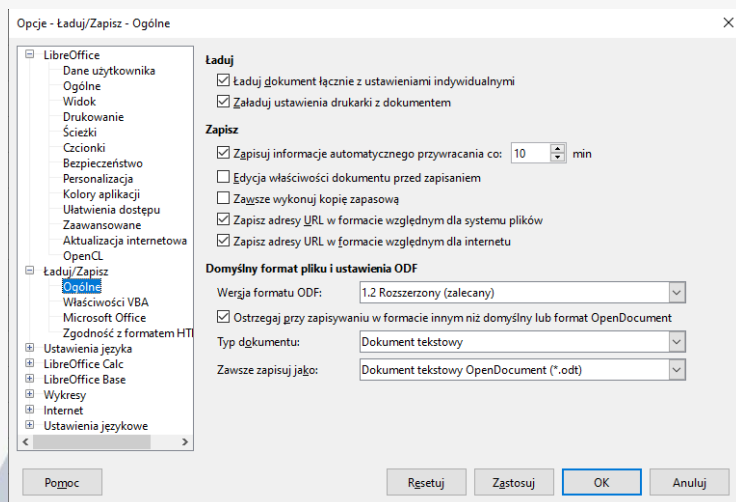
Opcje - Ładuj/Zapisz - Ogólne

LibreOffice
Dane użytkownika
Ogólne
Widok
Drukowanie
Ścieżki
Czcionki
Bezpieczeństwo
Personalizacja
Kolory aplikacji
Ułatwienia dostępu
Zaawansowane
Aktualizacja internetowa
OpenCL
Ładuj/Zapisz
Ogólne
Właściwości VBA
Microsoft Office
Zgodność z formatem HT
Ustawienia języka
LibreOffice Calc
LibreOffice Base
Wykresy
Internet
Ustawienia językowe

Ładuj
Ładuj dokument łącznie z ustawieniami indywidualnymi
Załaduj ustawienia drukarki z dokumentem

Zapisz
Zapisuj informacje automatycznego przywracania co: 10 min
Edycja właściwości dokumentu przed zapisaniem
Zawsze wykonuj kopię zapasową
Zapisz adresy URL w formacie względnym dla systemu plików
Zapisz adresy URL w formacie względnym dla internetu

Domyślny format pliku i ustawienia ODF
Wersja formatu ODF: 1.2 Rozszerzony (zalecany)
Ostrzegaj przy zapisywaniu w formacie innym niż domyślny lub format OpenDocument
Typ dokumentu: Dokument tekstowy
Zawsze zapisuj jako: Dokument tekstowy OpenDocument (*.odt)

Pomoc
Resetuj
Zastosuj
OK
Anuluj